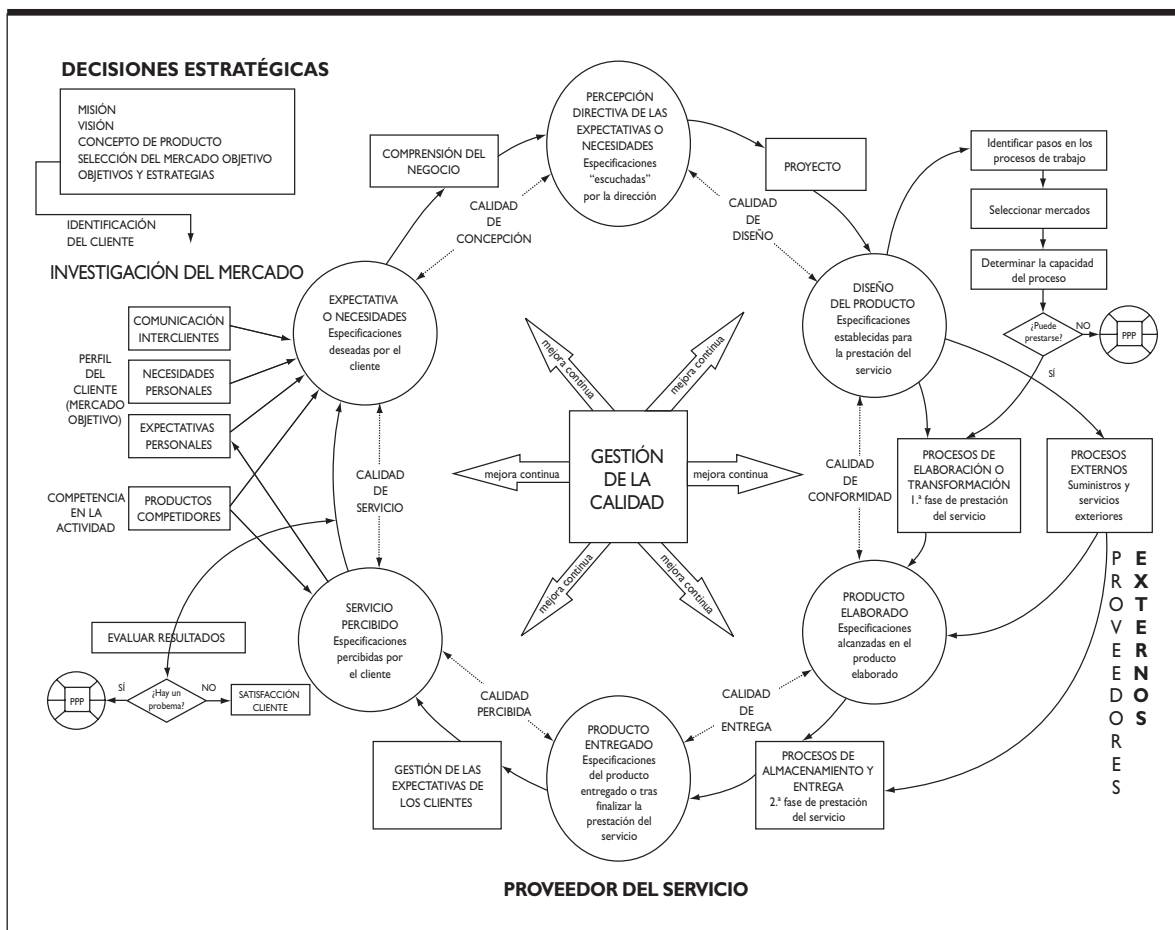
DECISIONES ESTRATÉGICAS

MISIÓN
VISIÓN
CONCEPTO DE PRODUCTO
SELECCIÓN DEL MERCADO OBJETIVO
OBJETIVOS Y ESTRATEGIAS

IDENTIFICACIÓN DEL CLIENTE

INVESTIGACIÓN DEL MERCADO

COMPRENSIÓN DEL NEGOCIO

PERCEPCIÓN DIRECTIVA DE LAS EXPECTATIVAS O NECESIDADES Especificaciones "escuchadas" por la dirección

PROYECTO

Identificar pasos en los procesos de trabajo

Seleccionar mercados

Determinar la capacidad del proceso

¿Puede prestarse?

NO

PPP

SÍ

CALIDAD DE CONCEPCIÓN

CALIDAD DE DISEÑO

DISEÑO DEL PRODUCTO Especificaciones establecidas para la prestación del servicio

EXPECTATIVA O NECESIDADES Especificaciones deseadas por el cliente

COMUNICACIÓN INTERCLIENTES

PERFIL DEL CLIENTE (MERCADO OBJETIVO)

NECESIDADES PERSONALES

EXPECTATIVAS PERSONALES

COMPETENCIA EN LA ACTIVIDAD

PRODUCTOS COMPETIDORES

mejora continua

mejora continua

mejora continua

GESTIÓN DE LA CALIDAD

mejora continua

mejora continua

mejora continua

CALIDAD DE SERVICIO

CALIDAD DE CONFORMIDAD

PROCESOS DE ELABORACIÓN O TRANSFORMACIÓN 1.ª fase de prestación del servicio

PROCESOS EXTERNOS Suministros y servicios exteriores

PROVEEDORES EXTERNOS

EVALUAR RESULTADOS

SERVICIO PERCIBIDO Especificaciones percibidas por el cliente

PRODUCTO ELABORADO Especificaciones alcanzadas en el producto elaborado

PPP

SÍ

¿Hay un probema?

NO

SATISFACCIÓN CLIENTE

CALIDAD PERCIBIDA

CALIDAD DE ENTREGA

GESTIÓN DE LAS EXPECTATIVAS DE LOS CLIENTES

PRODUCTO ENTREGADO Especificaciones del producto entregado o tras finalizar la prestación del servicio

PROCESOS DE ALMACENAMIENTO Y ENTREGA 2.ª fase de prestación del servicio

PROVEEDOR DEL SERVICIO